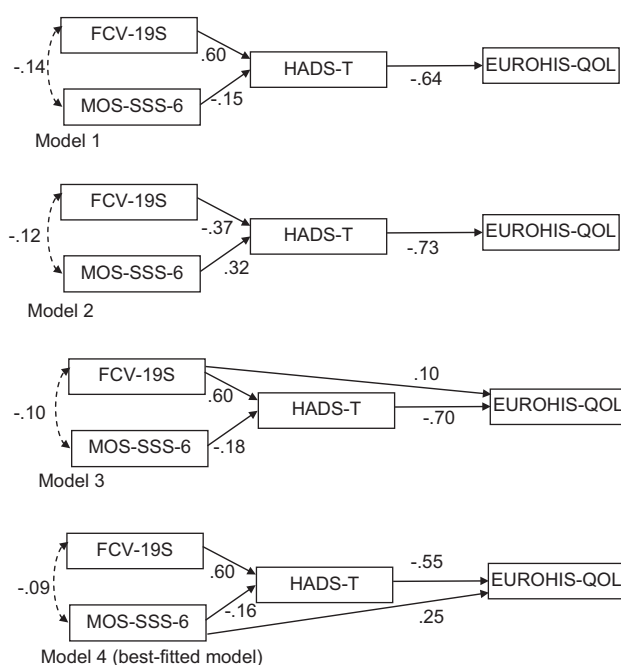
FCV-19S
.60
-.14
HADS-T
-.64
EUROHIS-QOL
MOS-SSS-6
-.15
Model 1

FCV-19S
-.37
-.12
HADS-T
-.73
EUROHIS-QOL
MOS-SSS-6
.32
Model 2

FCV-19S
.10
.60
-.10
HADS-T
EUROHIS-QOL
-.70
MOS-SSS-6
-.18
Model 3

FCV-19S
-.55
.60
-.09
HADS-T
EUROHIS-QOL
-.16
MOS-SSS-6
.25
Model 4 (best-fitted model)